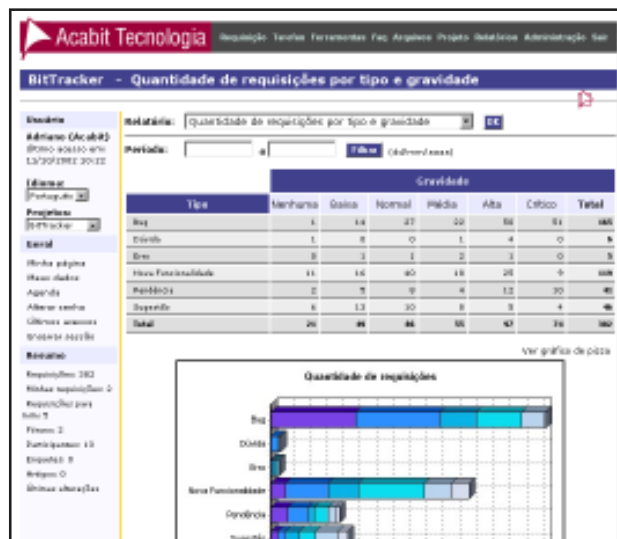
Acabit Tecnologia

Requisição Tarefas Ferramentas Faq Arquivos Projeto Relatórios Administração Sair

BitTracker - Quantidade de requisições por tipo e gravidade

Usuário
Adriano (Acabit)
último acesso em 13/10/2003 20:22

Idioma
Português

Projetos
BitTracker

Geral
Minha página
Meus dados
Agenda
Alterar senha
Últimos acessos
Encerrar sessão

Resumo
Requisições 382
Minhas requisições 2
Requisições para Info 5
Fóruns 2
Participantes 13
Enquetes 9
Artigos 0
Últimas alterações

Relatório: Quantidade de requisições por tipo e gravidade OK

Período: a Filtro (dd/mm/aaaa)

| Tipo | Nenhuma | Baixa | Normal | Média | Alta | Crítico | Total |
|---|---|---|---|---|---|---|---|
| Bug | 1 | 14 | 27 | 22 | 50 | 51 | 165 |
| Dúvida | 1 | 0 | 0 | 1 | 4 | 0 | 6 |
| Erro | 0 | 1 | 1 | 2 | 1 | 0 | 5 |
| Nova Funcionalidade | 11 | 16 | 40 | 18 | 25 | 9 | 119 |
| Pendência | 2 | 5 | 9 | 4 | 12 | 10 | 42 |
| Sugestão | 6 | 13 | 10 | 8 | 5 | 4 | 46 |
| Total | 21 | 49 | 86 | 55 | 97 | 74 | 382 |

Gravidade

Ver gráfico de pizza

Quantidade de requisições

Bug
Dúvida
Erro
Nova Funcionalidade
Pendência
Sugestão